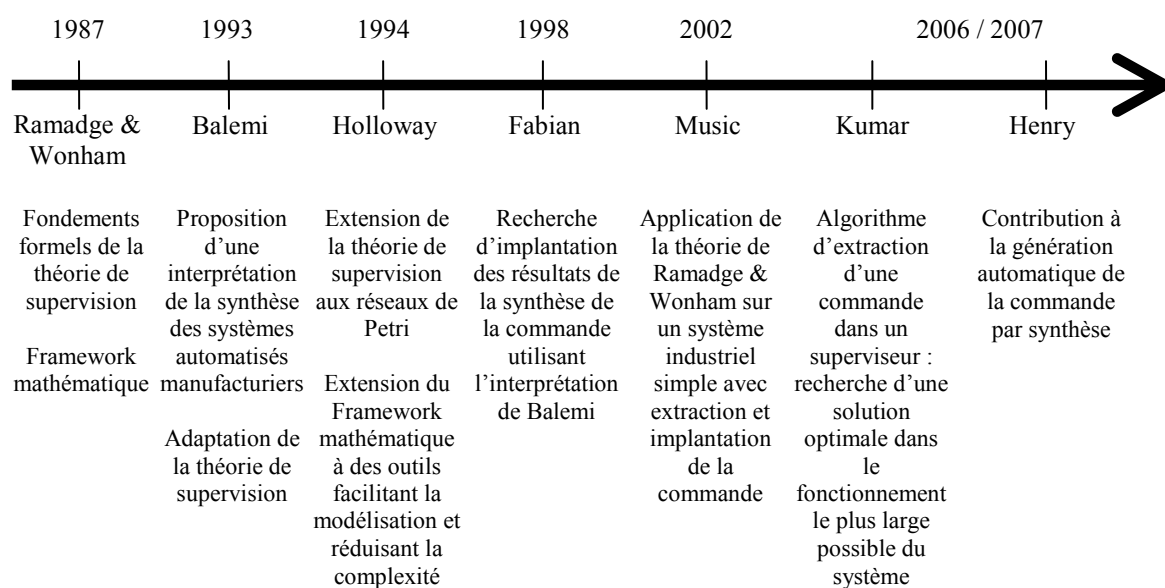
1987 1993 1994 1998 2002 2006 / 2007

Ramadge & Wonham

Fondements formels de la théorie de supervision

Framework mathématique

Balemi

Proposition d'une interprétation de la synthèse des systèmes automatisés manufacturiers

Adaptation de la théorie de supervision

Holloway

Extension de la théorie de supervision aux réseaux de Petri

Extension du Framework mathématique à des outils facilitant la modélisation et réduisant la complexité

Fabian

Recherche d'implantation des résultats de la synthèse de la commande utilisant l'interprétation de Balemi

Music

Application de la théorie de Ramadge & Wonham sur un système industriel simple avec extraction et implantation de la commande

Kumar

Algorithme d'extraction d'une commande dans un superviseur : recherche d'une solution optimale dans le fonctionnement le plus large possible du système

Henry

Contribution à la génération automatique de la commande par synthèse